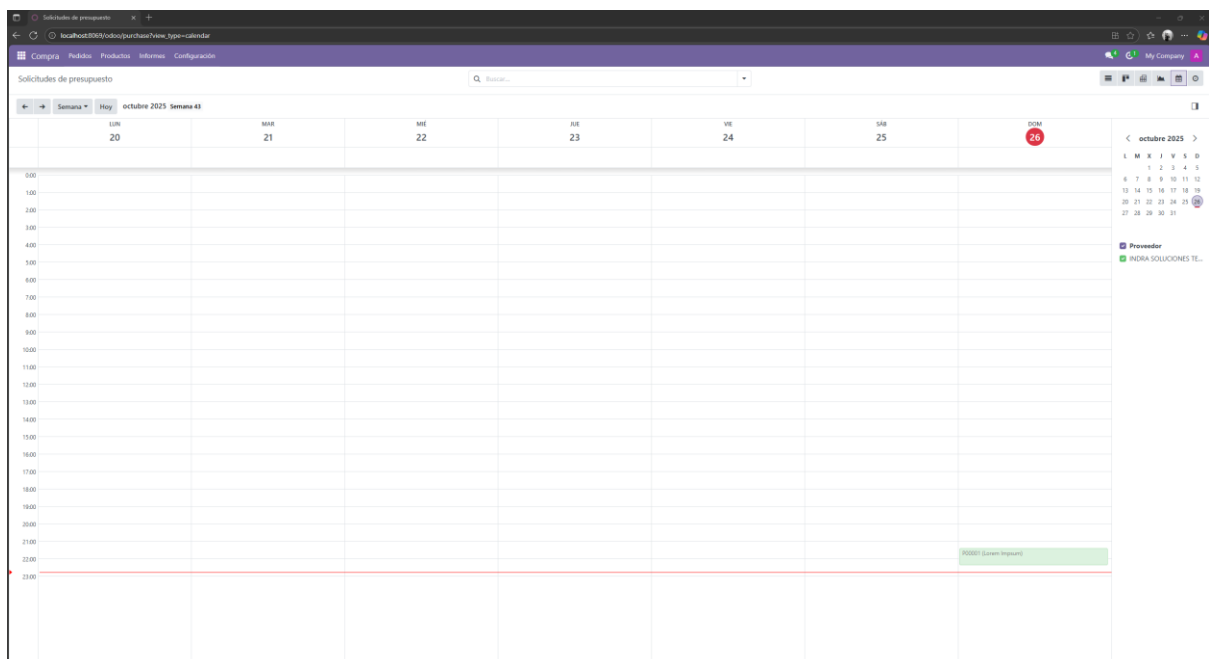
Solicitudes de presupuesto

localhost:8069/odoo/purchase?view_type=calendar

Compra Pedidos Productos Informes Configuración

My Company A

Solicitudes de presupuesto

Buscar...

← → Semana Hoy octubre 2025 Semana 43

| LUN 20 | MAR 21 | MIÉ 22 | JUE 23 | VIE 24 | SÁB 25 | DOM 26 |
|---|---|---|---|---|---|---|

0:00
1:00
2:00
3:00
4:00
5:00
6:00
7:00
8:00
9:00
10:00
11:00
12:00
13:00
14:00
15:00
16:00
17:00
18:00
19:00
20:00
21:00
22:00
23:00

P00001 (Lorem Impsum)

< octubre 2025 >

| L | M | X | J | V | S | D |
|---|---|---|---|---|---|---|
| | | 1 | 2 | 3 | 4 | 5 |
| 6 | 7 | 8 | 9 | 10 | 11 | 12 |
| 13 | 14 | 15 | 16 | 17 | 18 | 19 |
| 20 | 21 | 22 | 23 | 24 | 25 | 26 |
| 27 | 28 | 29 | 30 | 31 | | |

Proveedor
INDRA SOLUCIONES TE...